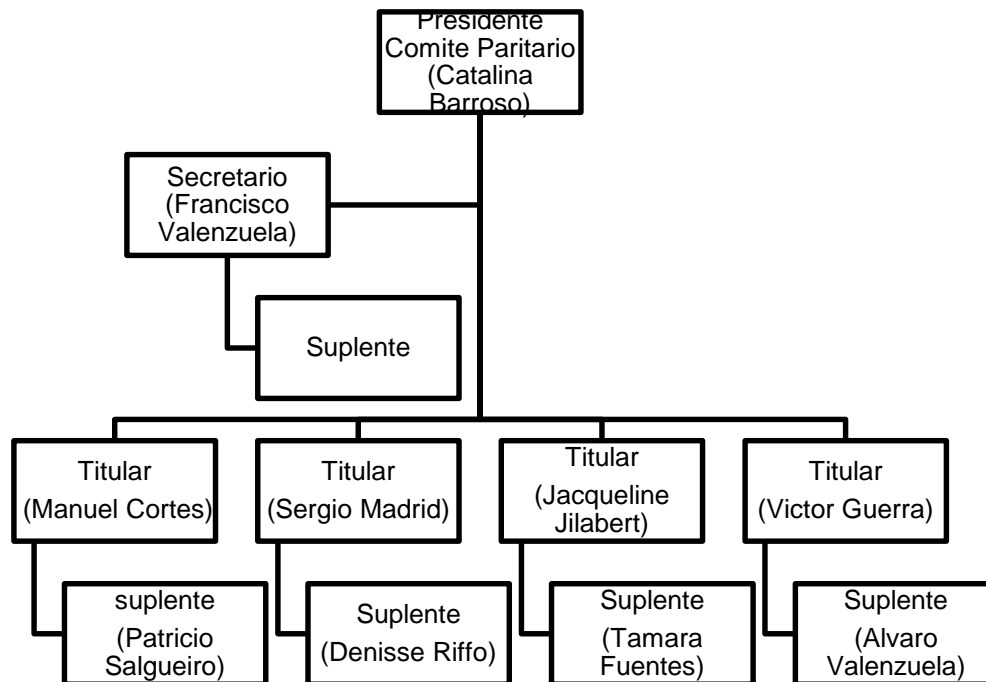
Presidente Comite Paritario (Catalina Barroso)

Secretario (Francisco Valenzuela)

Suplente

Titular (Manuel Cortes)

Titular (Sergio Madrid)

Titular (Jacqueline Jilabert)

Titular (Victor Guerra)

suplente (Patricio Salgueiro)

Suplente (Denisse Riffo)

Suplente (Tamara Fuentes)

Suplente (Alvaro Valenzuela)